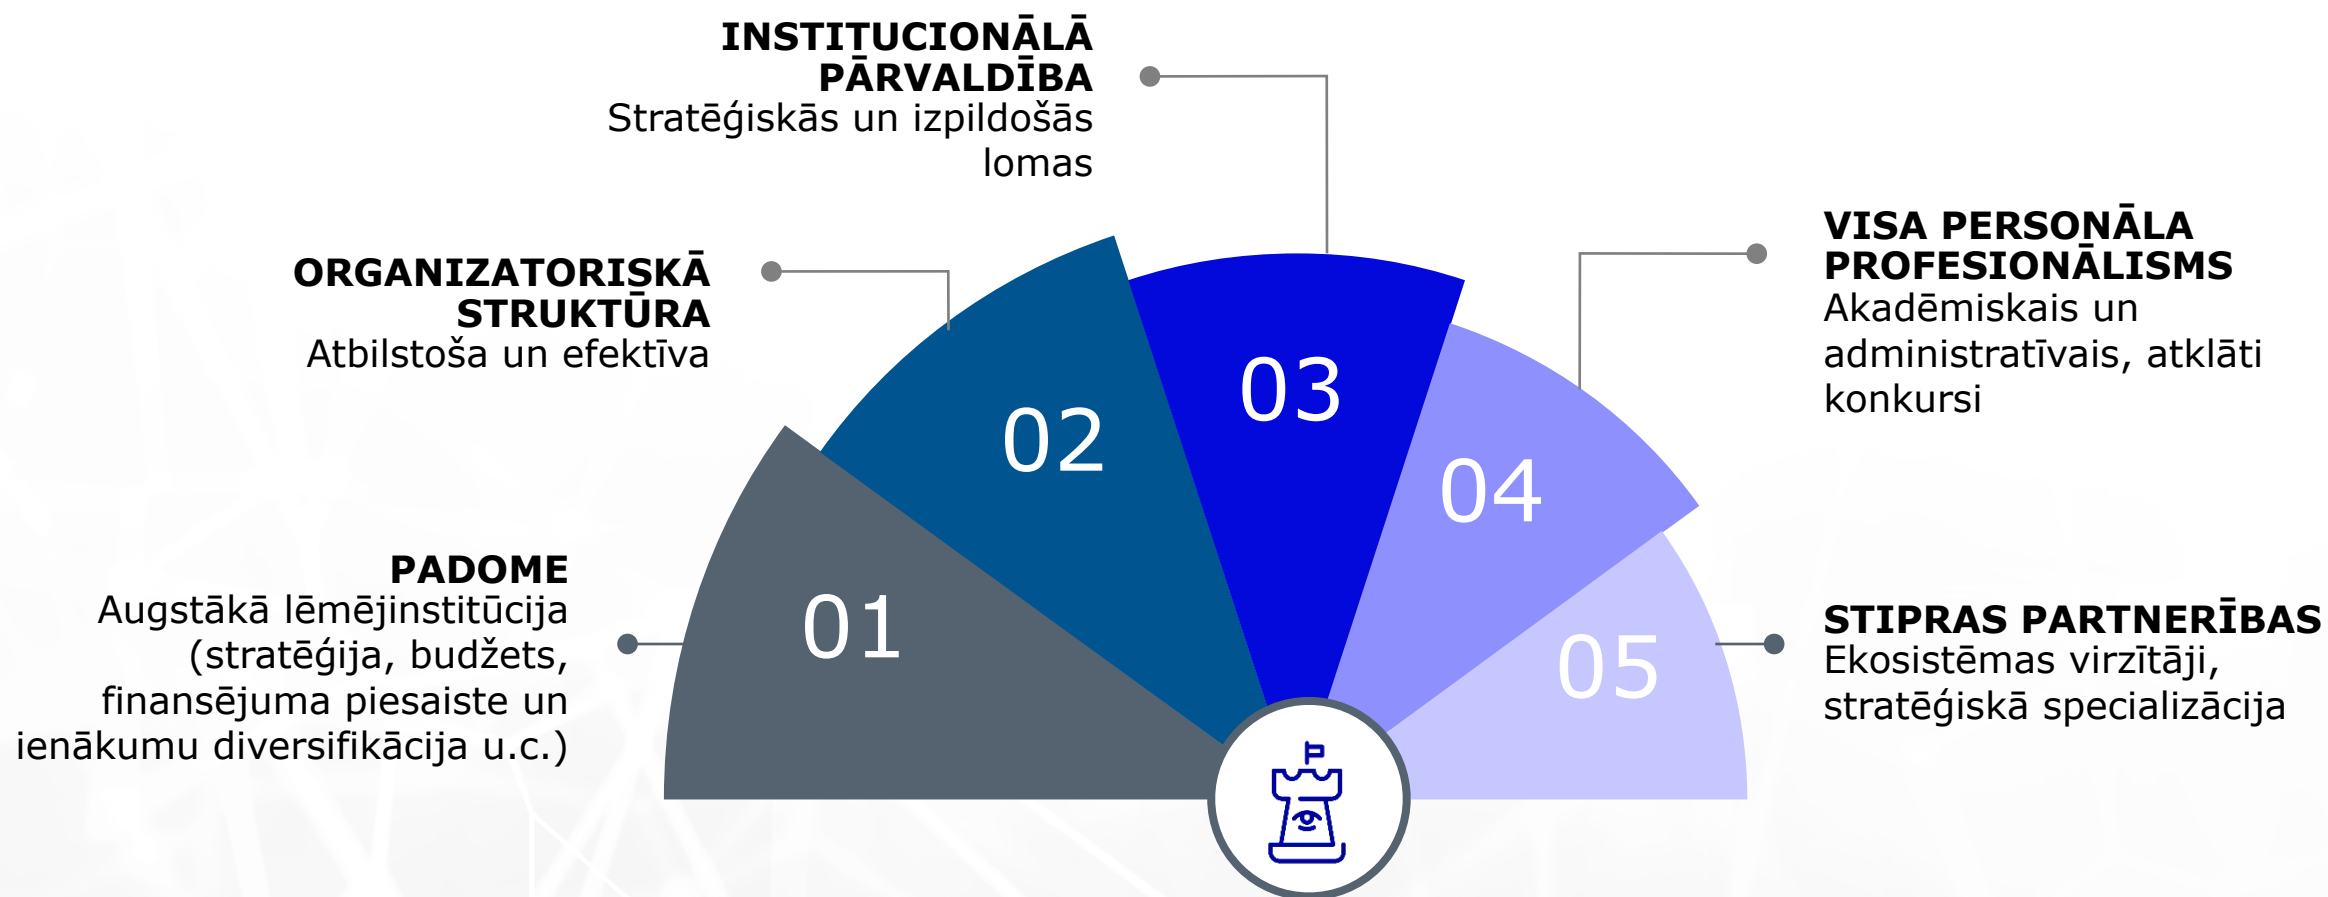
INSTITUCIONĀLĀ PĀRVALDĪBA
Stratēģiskās un izpildošās lomas

ORGANIZATORISKĀ STRUKTŪRA
Atbilstoša un efektīva

VISA PERSONĀLA PROFESIONĀLISMS
Akadēmiskais un administratīvais, atklāti konkursi

PADOME
Augstākā lēmējinstitūcija (stratēģija, budžets, finansējuma piesaiste un ienākumu diversifikācija u.c.)

STIPRAS PARTNERĪBAS
Ekosistēmas virzītāji, stratēģiskā specializācija

01

02

03

04

05